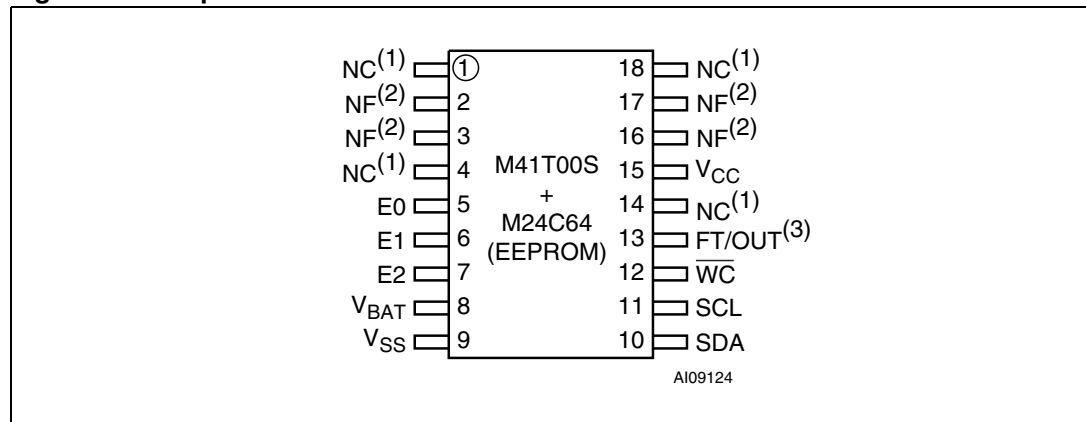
$NC^{(1)}$ 1
$NF^{(2)}$ 2
$NF^{(2)}$ 3
$NC^{(1)}$ 4
E0 5
E1 6
E2 7
$V_{BAT}$ 8
$V_{SS}$ 9

M41T00S
+
M24C64
(EEPROM)

18 $NC^{(1)}$
17 $NF^{(2)}$
16 $NF^{(2)}$
15 $V_{CC}$
14 $NC^{(1)}$
13 $FT/OUT^{(3)}$
12 $\overline{WC}$
11 SCL
10 SDA

AI09124